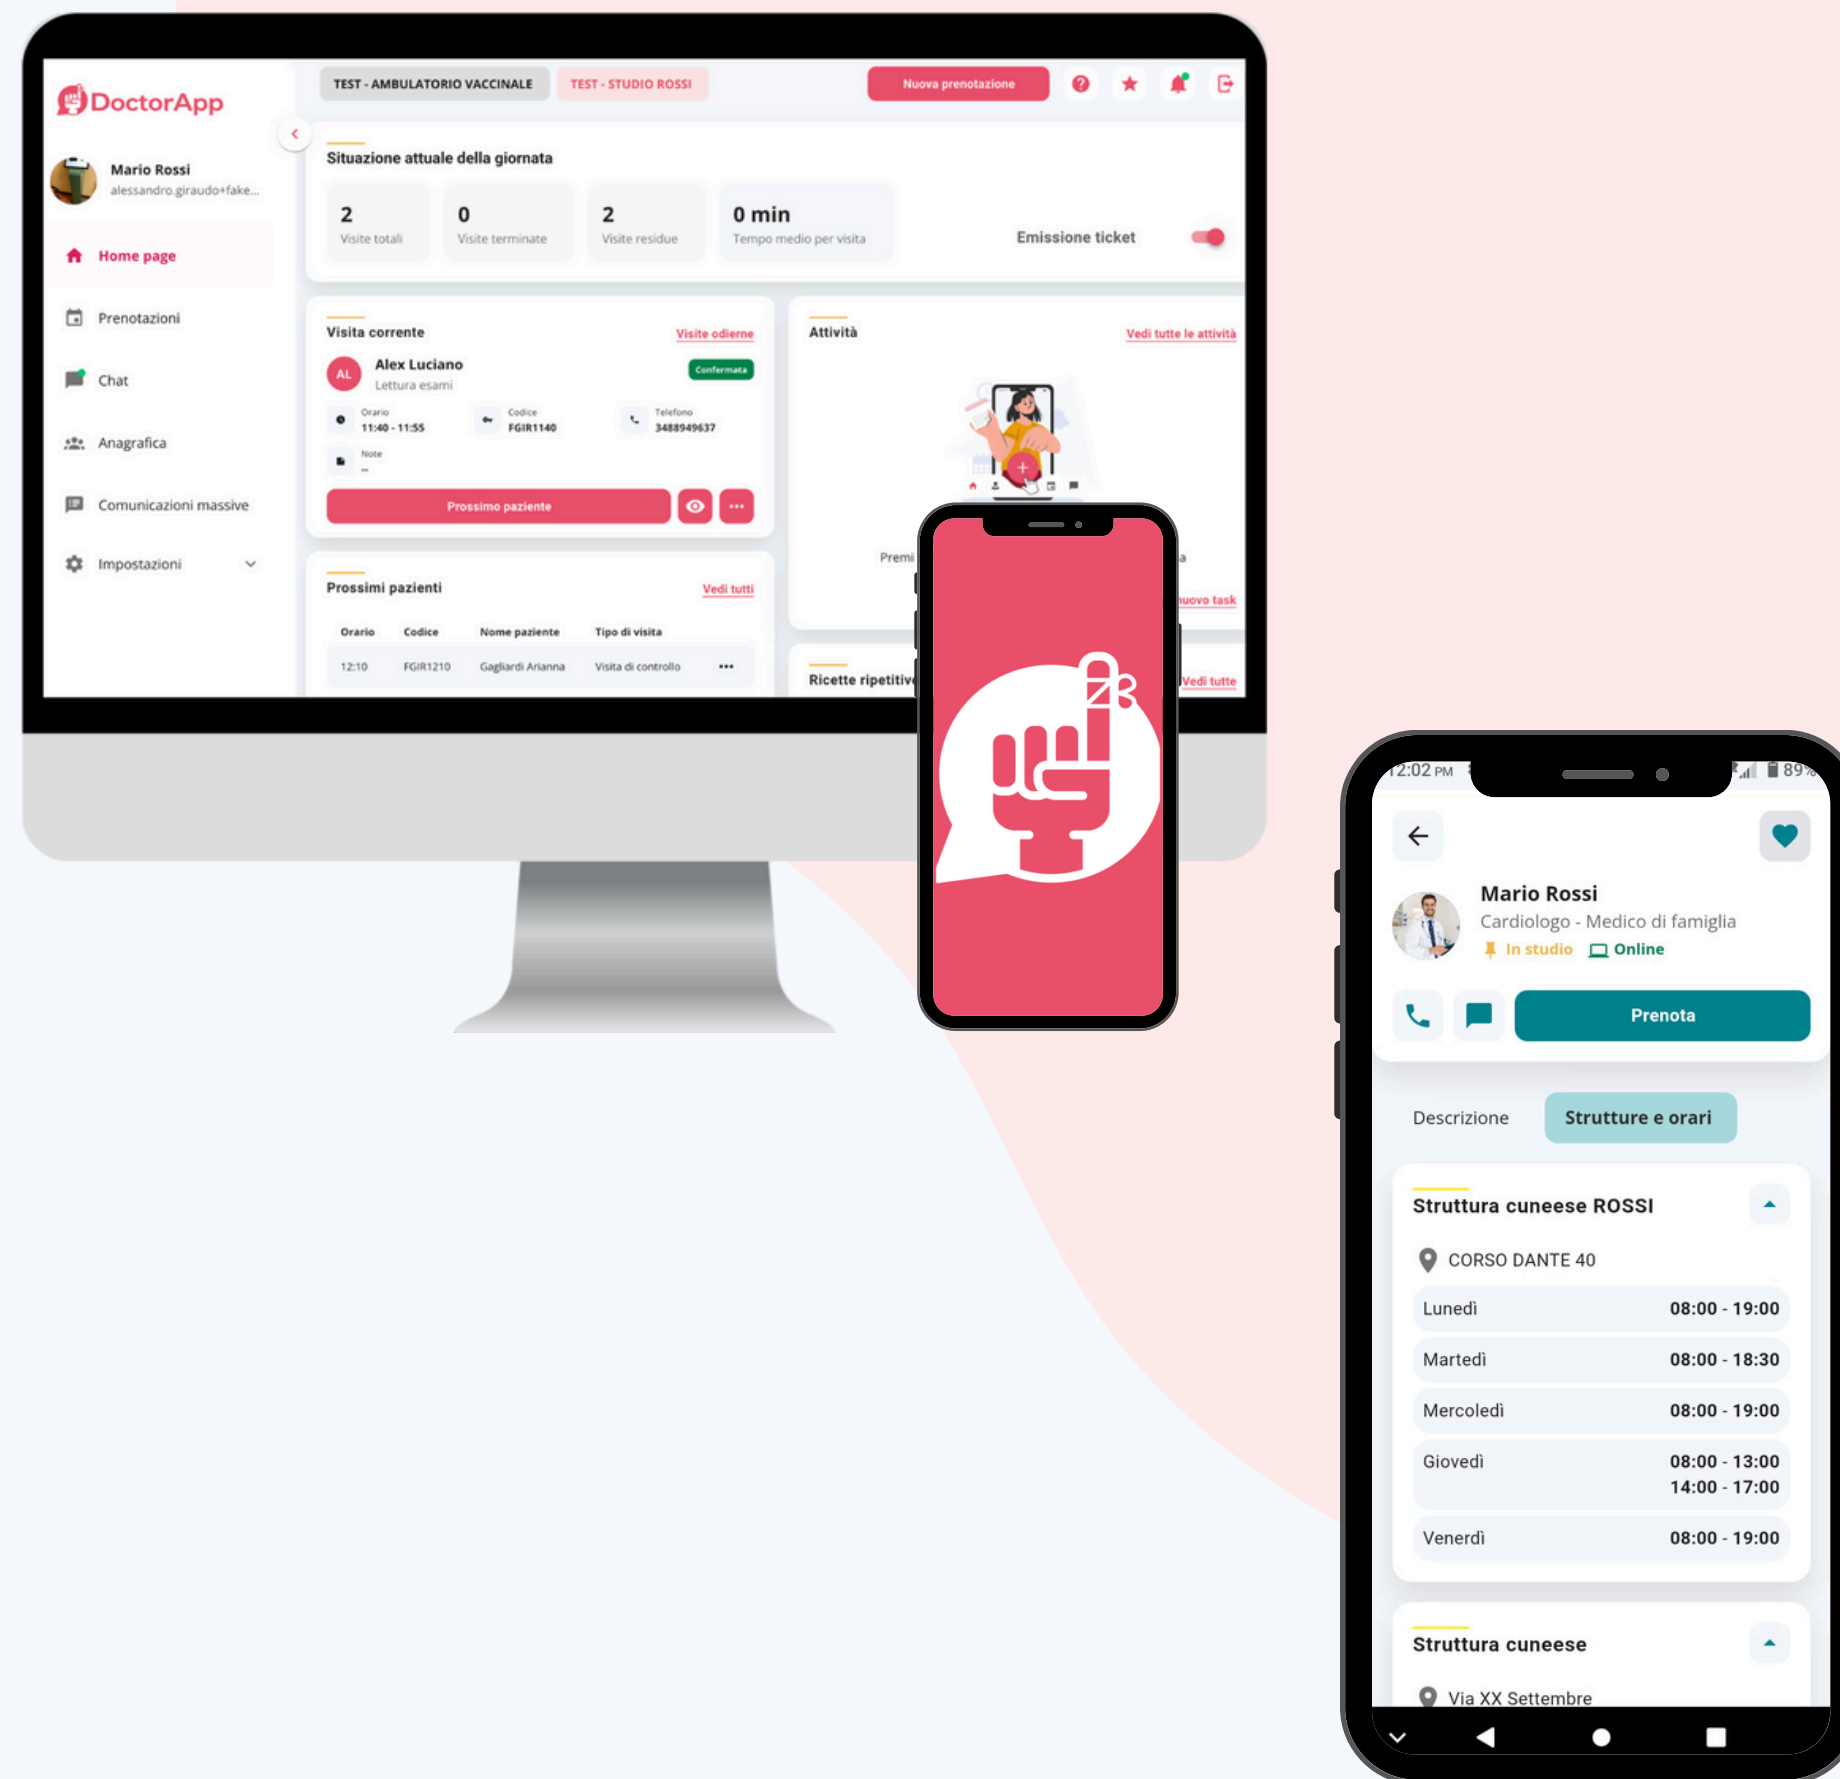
DoctorApp

Mario Rossi
alessandro.giraudo+fake...

Home page
Prenotazioni
Chat
Anagrafica
Comunicazioni massive
Impostazioni

TEST - AMBULATORIO VACCINALE
TEST - STUDIO ROSSI
Nuova prenotazione

Situazione attuale della giornata

2
Visite totali

0
Visite terminate

2
Visite residue

0 min
Tempo medio per visita

Emissione ticket

Visita corrente
Visite odierne

AL
Alex Luciano
Lettura esami
Confermata

Orario
11:40 - 11:55

Codice
FGIR1140

Telefono
3488949637

Note
--

Prossimo paziente

Attività
Vedi tutte le attività

Premi

uovo task

Prossimi pazienti
Vedi tutti

| Orario | Codice | Nome paziente | Tipo di visita |
|---|---|---|---|
| 12:10 | FGIR1210 | Gagliardi Arianna | Visita di controllo |

Ricette ripetitive
Vedi tutte

2:02 PM
89%

Mario Rossi
Cardiologo - Medico di famiglia
In studio
Online

Prenota

Descrizione
Strutture e orari

Struttura cuneese ROSSI

CORSO DANTE 40

| Lunedì | 08:00 - 19:00 |
|---|---|
| Martedì | 08:00 - 18:30 |
| Mercoledì | 08:00 - 19:00 |
| Giovedì | 08:00 - 13:00<br>14:00 - 17:00 |
| Venerdì | 08:00 - 19:00 |

Struttura cuneese

Via XX Settembre